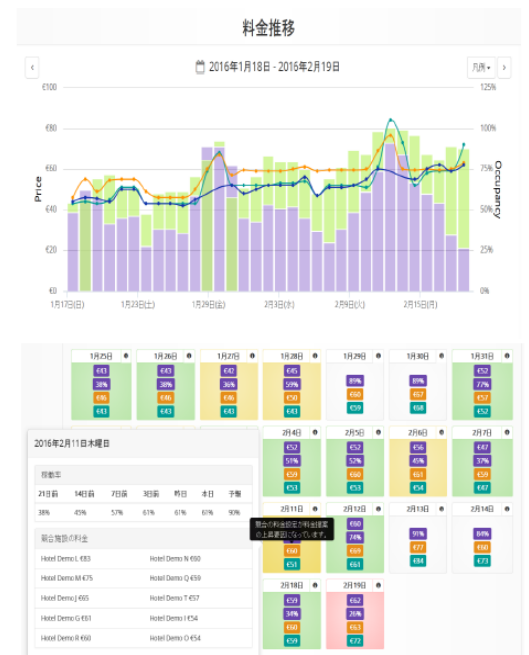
料金推移

2016年1月18日 - 2016年2月19日

凡例

€100
€80
€60
€40
€20
€0

125%
100%
75%
50%
25%
0%

Price

Occupancy

1月17日(日)
1月23日(土)
1月29日(金)
2月3日(水)
2月9日(火)
2月15日(月)

| 1月25日 | 1月26日 | 1月27日 | 1月28日 | 1月29日 | 1月30日 | 1月31日 |
|---|---|---|---|---|---|---|
| €43 38% €46 €43 | €43 38% €46 €43 | €43 38% €46 €43 | €45 59% €50 €43 | 89% €60 €59 | 89% €67 €68 | €52 77% €57 €52 |

2016年2月11日木曜日

稼働率

| 21日前 | 14日前 | 7日前 | 3日前 | 昨日 | 本日 | 予報 |
|---|---|---|---|---|---|---|
| 38% | 45% | 57% | 61% | 61% | 61% | 90% |

競合施設の料金

| | |
|---|---|
| Hotel Demo L €83 | Hotel Demo N €60 |
| Hotel Demo M €75 | Hotel Demo Q €59 |
| Hotel Demo J €65 | Hotel Demo T €57 |
| Hotel Demo G €61 | Hotel Demo I €54 |
| Hotel Demo R €60 | Hotel Demo O €54 |

| 2月4日 | 2月5日 | 2月6日 | 2月7日 |
|---|---|---|---|
| €52 51% €59 €51 | €52 52% €60 €53 | €56 45% €61 €54 | €47 37% €54 €47 |

2月11日
競合の料金設定が料金提案の上昇要因になっています。
€60 €51

| 2月12日 | 2月13日 | 2月14日 |
|---|---|---|
| €60 74% €69 €61 | 91% €77 €84 | 84% €68 €73 |

| 2月18日 | 2月19日 |
|---|---|
| €59 38% €60 €59 | €62 28% €65 €72 |